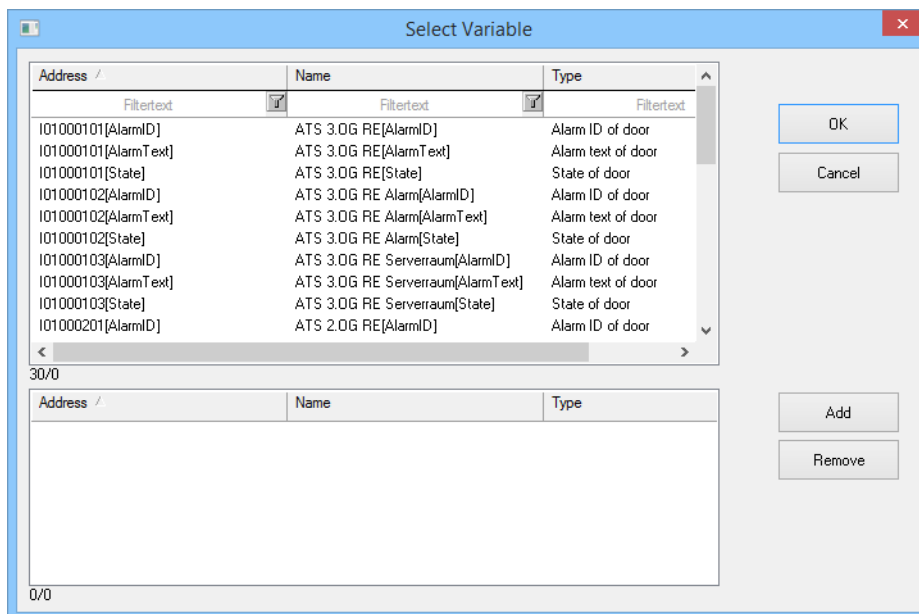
Select Variable

| Address | Name | Type |
|---|---|---|
| Filtertext | Filtertext | Filtertext |
| I01000101[AlarmID] | ATS 3.OG RE[AlarmID] | Alarm ID of door |
| I01000101[AlarmText] | ATS 3.OG RE[AlarmText] | Alarm text of door |
| I01000101[State] | ATS 3.OG RE[State] | State of door |
| I01000102[AlarmID] | ATS 3.OG RE Alarm[AlarmID] | Alarm ID of door |
| I01000102[AlarmText] | ATS 3.OG RE Alarm[AlarmText] | Alarm text of door |
| I01000102[State] | ATS 3.OG RE Alarm[State] | State of door |
| I01000103[AlarmID] | ATS 3.OG RE Serverraum[AlarmID] | Alarm ID of door |
| I01000103[AlarmText] | ATS 3.OG RE Serverraum[AlarmText] | Alarm text of door |
| I01000103[State] | ATS 3.OG RE Serverraum[State] | State of door |
| I01000201[AlarmID] | ATS 2.OG RE[AlarmID] | Alarm ID of door |

30/0

| Address | Name | Type |
|---|---|---|

0/0

OK
Cancel
Add
Remove